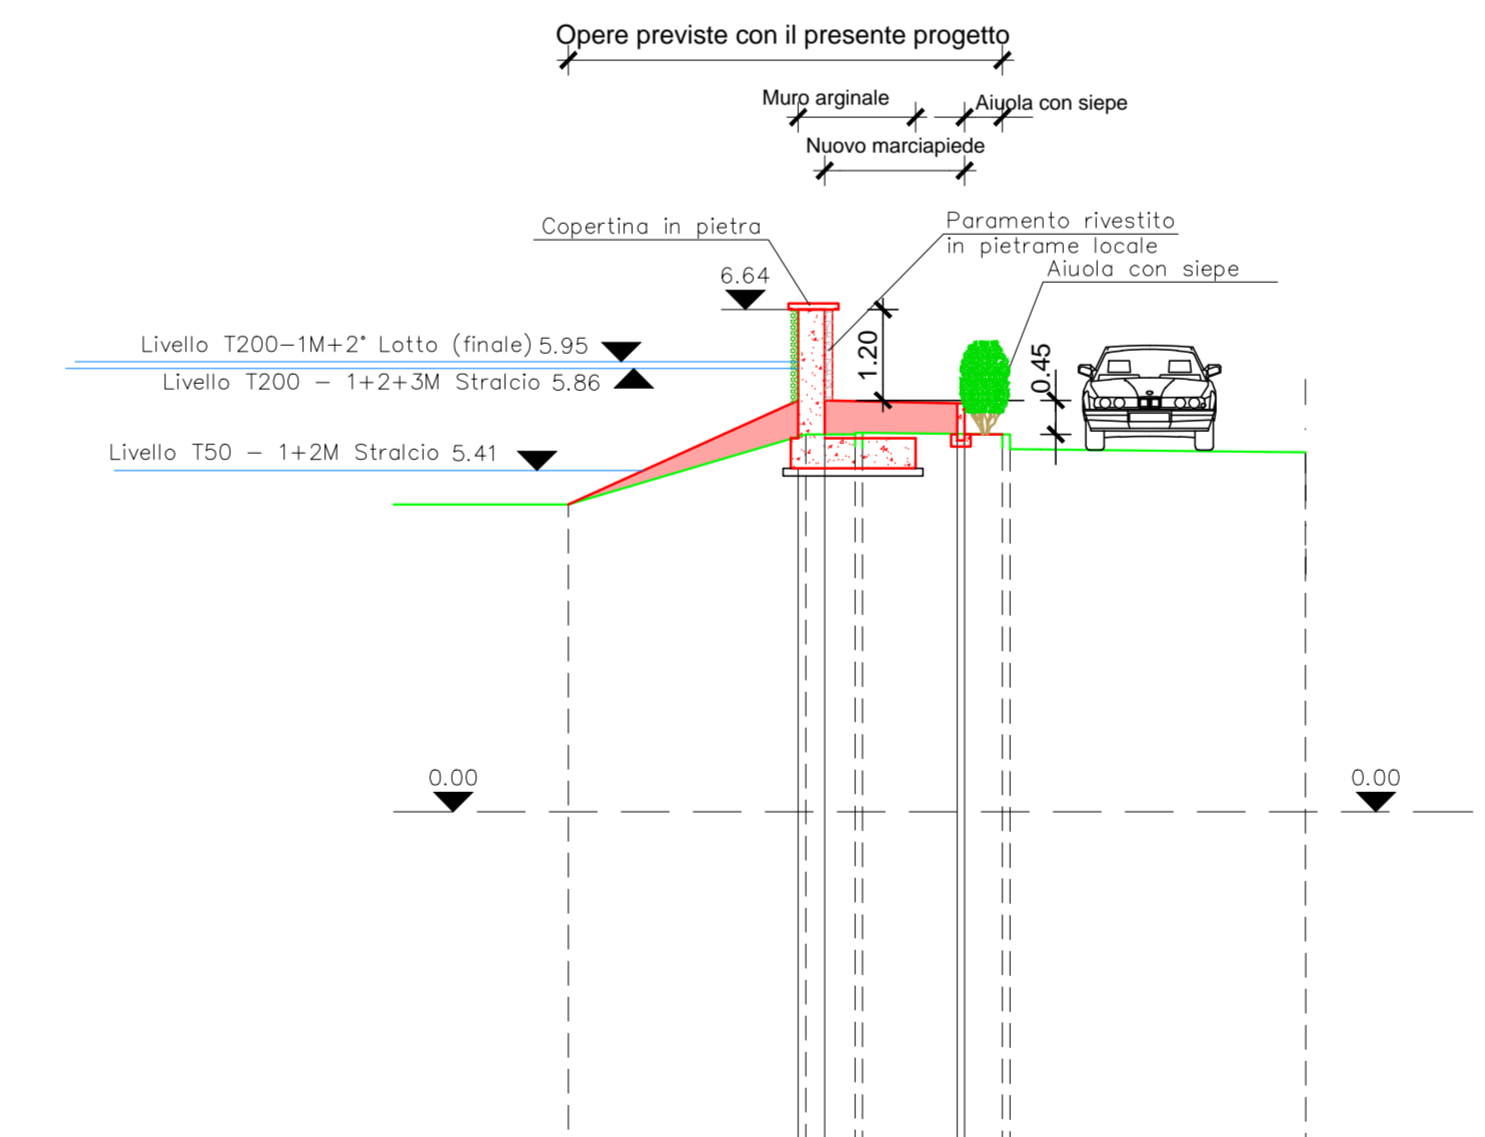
Opere previste con il presente progetto

Muro arginale

Aiuola con siepe

Nuovo marciapiede

Copertina in pietra

Paramento rivestito in pietrame locale

Aiuola con siepe

6.64

Livello T200–1M+2° Lotto (finale) 5.95

Livello T200 – 1+2+3M Stralcio 5.86

1.20

0.45

Livello T50 – 1+2M Stralcio 5.41

0.00

0.00